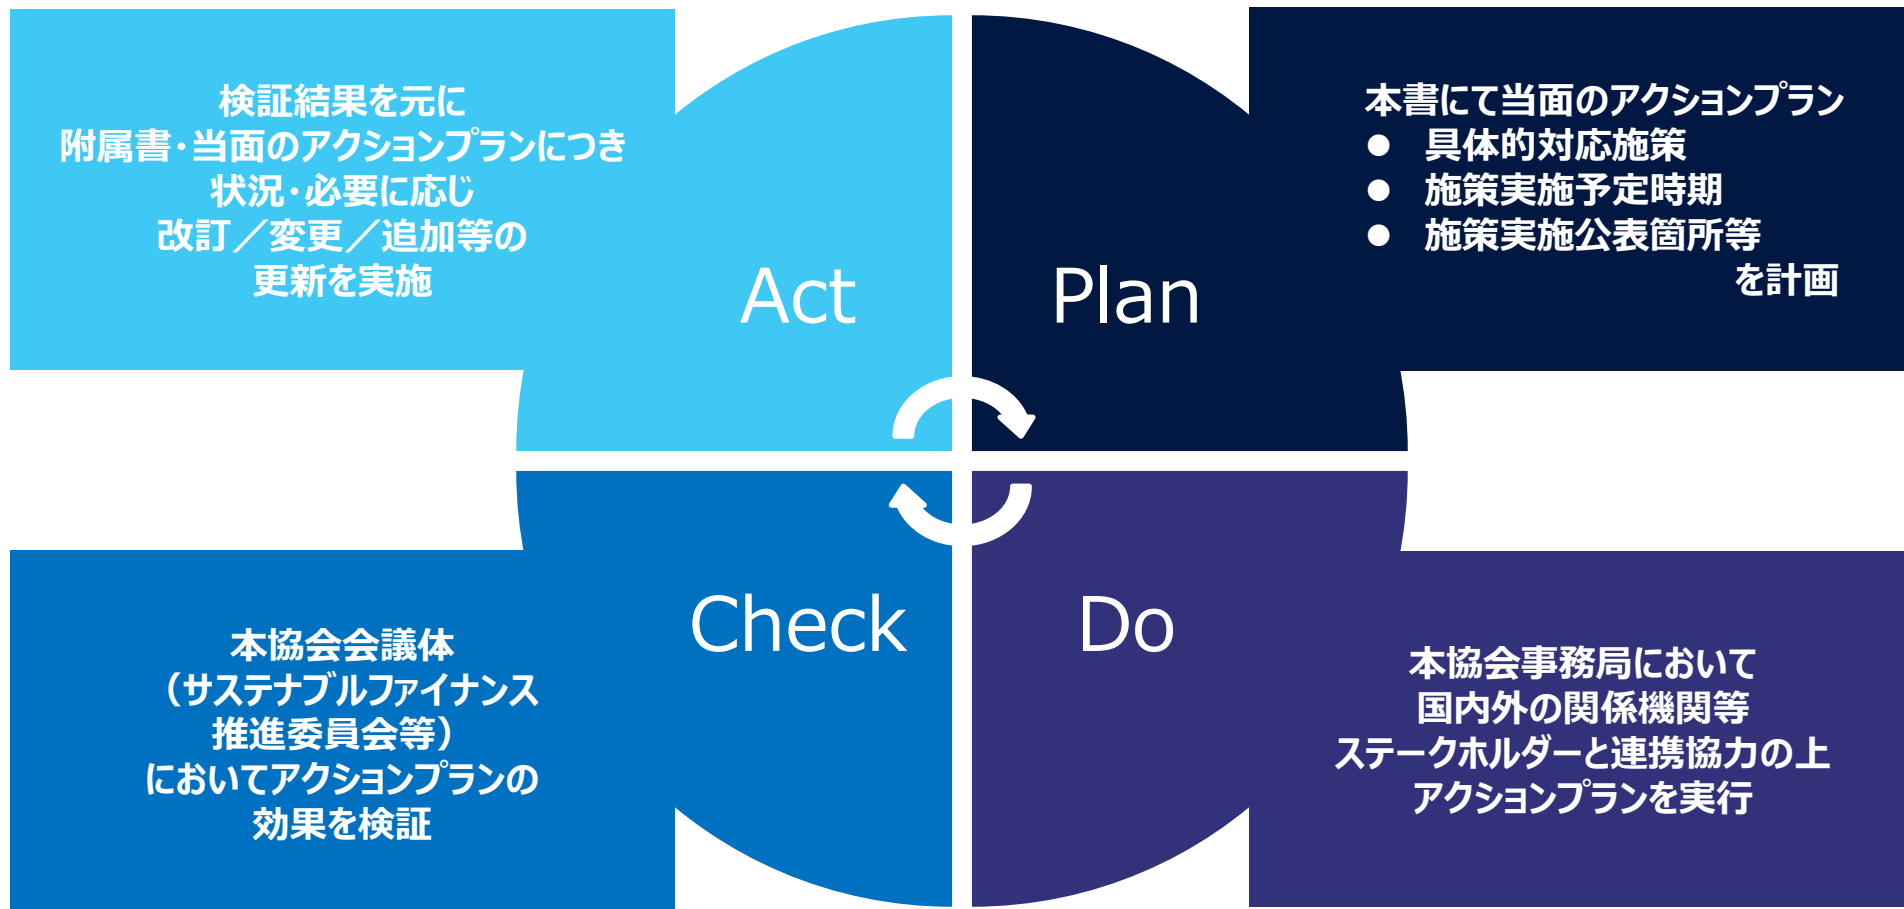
検証結果を元に
附属書・当面のアクションプランにつき
状況・必要に応じ
改訂／変更／追加等の
更新を実施

Act

Plan

本書にて当面のアクションプラン
● 具体的対応施策
● 施策実施予定時期
● 施策実施公表箇所等
を計画

Check

Do

本協会会議体
（サステナブルファイナンス
推進委員会等）
においてアクションプランの
効果を検証

本協会事務局において
国内外の関係機関等
ステークホルダーと連携協力の上
アクションプランを実行